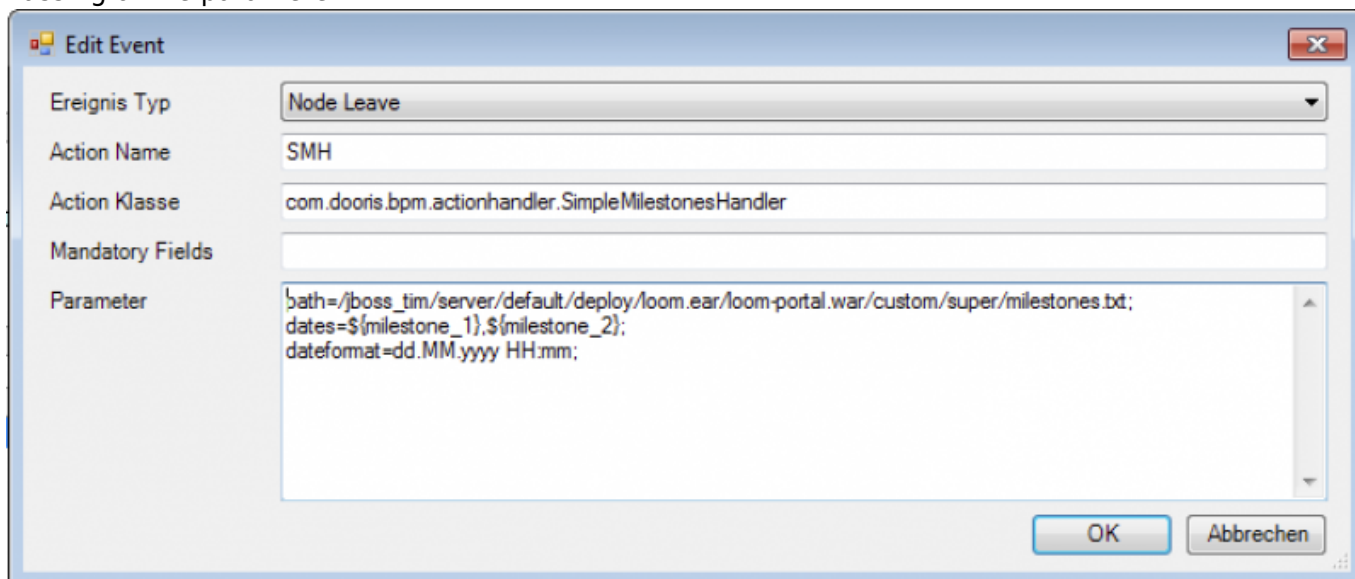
Edit Event

Ereignis Typ
Node Leave

Action Name
SMH

Action Klasse
com.dooris.bpm.actionhandler.SimpleMilestonesHandler

Mandatory Fields

Parameter
path=/jboss_tim/server/default/deploy/loom.ear/loom-portal.war/custom/super/milestones.txt;
dates=${milestone_1},${milestone_2};
dateformat=dd.MM.yyyy HH:mm;

OK
Abbrechen